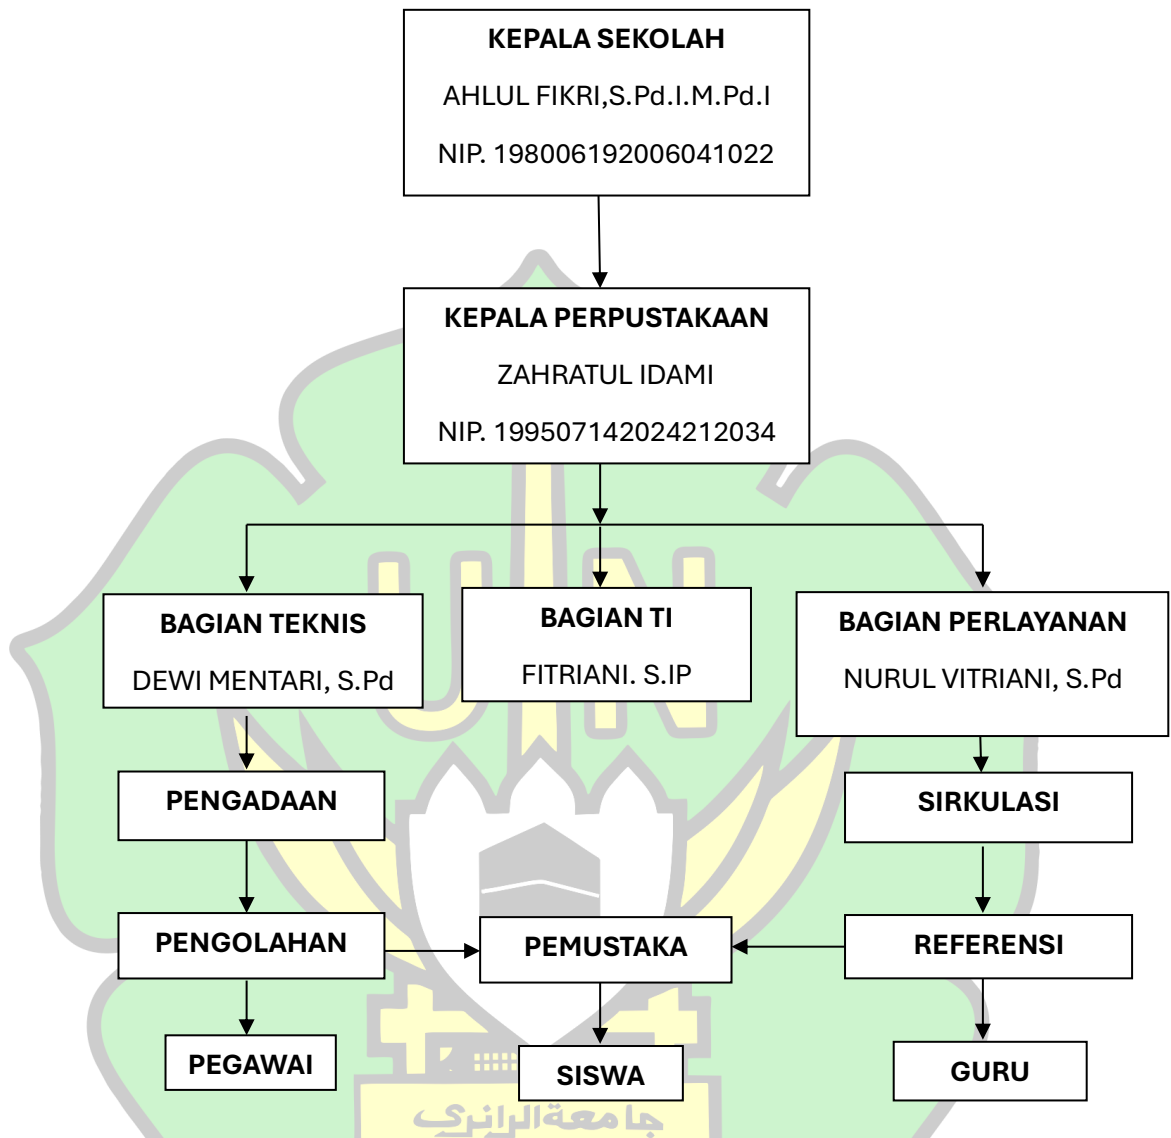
KEPALA SEKOLAH
AHLUL FIKRI,S.Pd.I.M.Pd.I
NIP. 198006192006041022

KEPALA PERPUSTAKAAN
ZAHRATUL IDAMI
NIP. 199507142024212034

BAGIAN TEKNIS
DEWI MENTARI, S.Pd

BAGIAN TI
FITRIANI. S.IP

BAGIAN PERLAYANAN
NURUL VITRIANI, S.Pd

PENGADAAN

SIRKULASI

PENGOLAHAN

PEMUSTAKA

REFERENSI

PEGAWAI

SISWA

GURU

جامعة الرانري